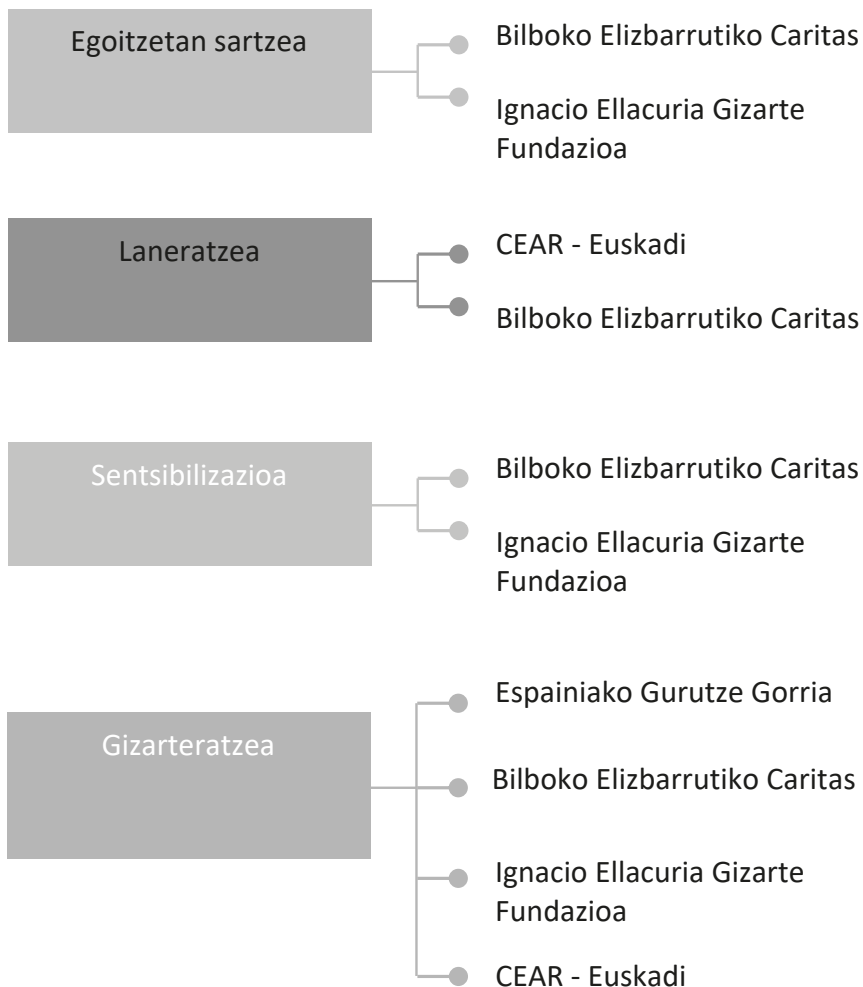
Egoitzetan sartzea

Bilboko Elizbarrutiko Caritas

Ignacio Ellacuria Gizarte Fundazioa

Laneratzea

CEAR - Euskadi

Bilboko Elizbarrutiko Caritas

Sentsibilizazioa

Bilboko Elizbarrutiko Caritas

Ignacio Ellacuria Gizarte Fundazioa

Gizarteratzea

Espainiako Gurutze Gorria

Bilboko Elizbarrutiko Caritas

Ignacio Ellacuria Gizarte Fundazioa

CEAR - Euskadi